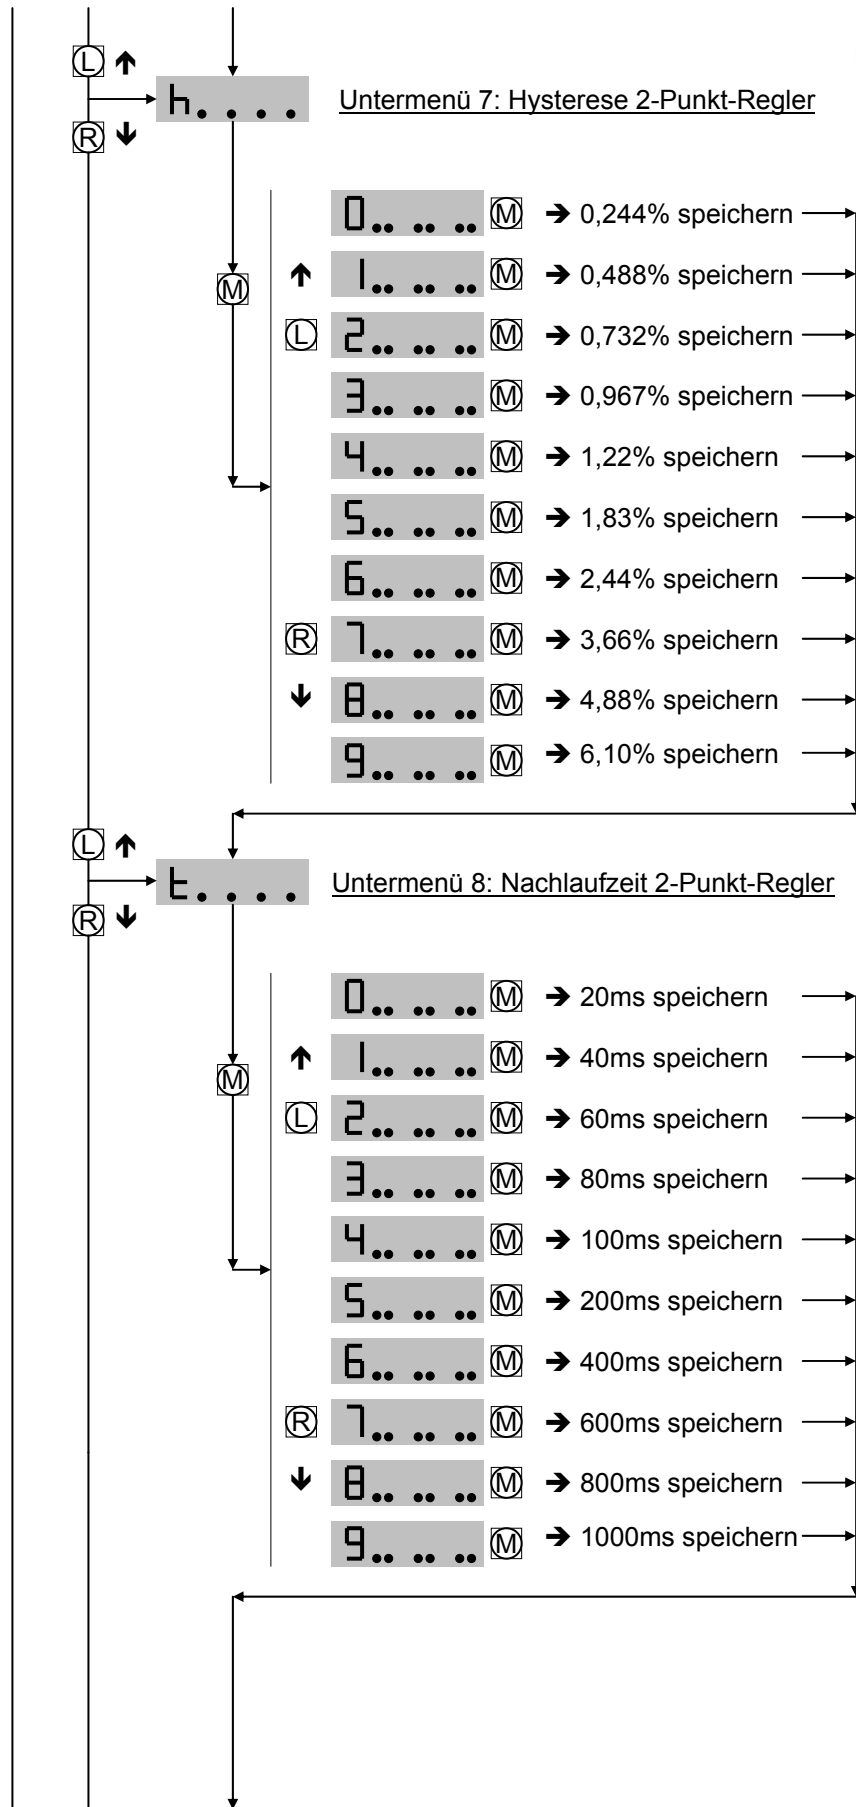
Ⓛ ↑
h. . . .
Ⓡ ↓
Untermenü 7: Hysterese 2-Punkt-Regler

Ⓜ

0.. .. .. Ⓜ → 0,244% speichern
↑ 1.. .. .. Ⓜ → 0,488% speichern
Ⓛ 2.. .. .. Ⓜ → 0,732% speichern
3.. .. .. Ⓜ → 0,967% speichern
4.. .. .. Ⓜ → 1,22% speichern
5.. .. .. Ⓜ → 1,83% speichern
6.. .. .. Ⓜ → 2,44% speichern
Ⓡ 7.. .. .. Ⓜ → 3,66% speichern
↓ 8.. .. .. Ⓜ → 4,88% speichern
9.. .. .. Ⓜ → 6,10% speichern

Ⓛ ↑
t. . . .
Ⓡ ↓
Untermenü 8: Nachlaufzeit 2-Punkt-Regler

Ⓜ

0.. .. .. Ⓜ → 20ms speichern
↑ 1.. .. .. Ⓜ → 40ms speichern
Ⓛ 2.. .. .. Ⓜ → 60ms speichern
3.. .. .. Ⓜ → 80ms speichern
4.. .. .. Ⓜ → 100ms speichern
5.. .. .. Ⓜ → 200ms speichern
6.. .. .. Ⓜ → 400ms speichern
Ⓡ 7.. .. .. Ⓜ → 600ms speichern
↓ 8.. .. .. Ⓜ → 800ms speichern
9.. .. .. Ⓜ → 1000ms speichern